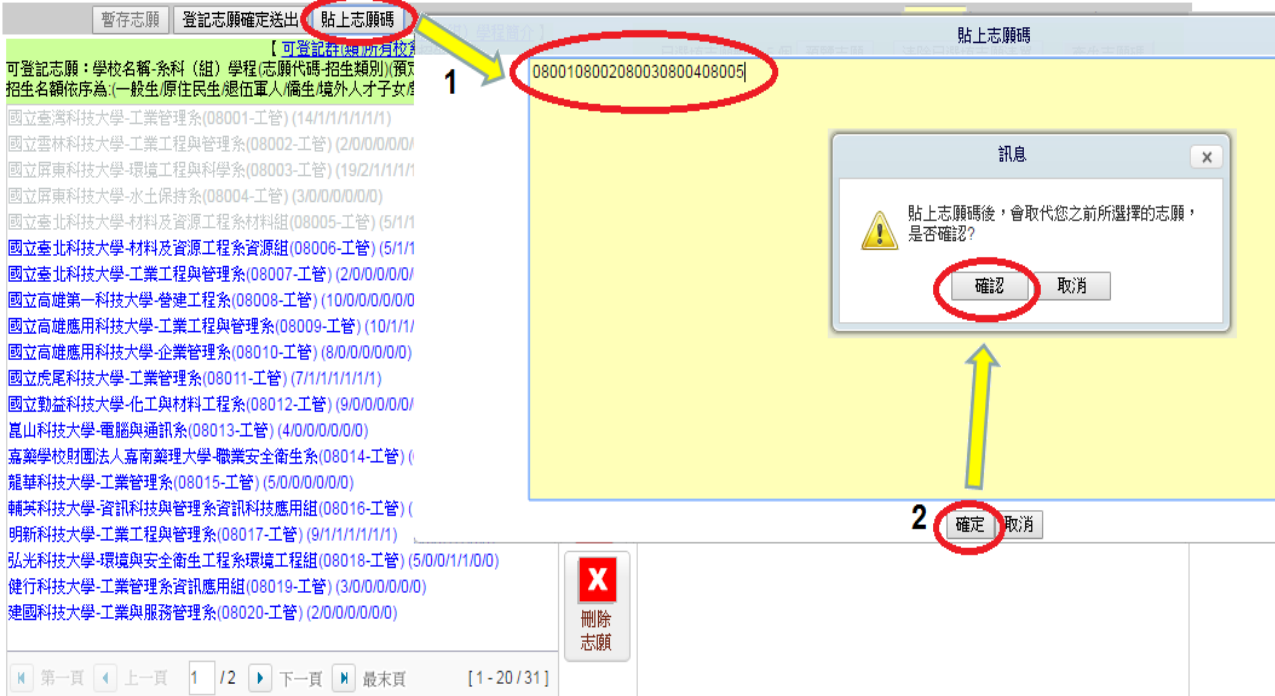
暫存志願　登記志願確定送出　貼上志願碼

【 可登記群(類)所有校系

可登記志願：學校名稱-系科（組）學程(志願代碼-招生類別)(預

招生名額依序為:(一般生/原住民生/退伍軍人/僑生/境外人才子女

國立臺灣科技大學-工業管理系(08001-工管) (14/1/1/1/1/1/1)

國立雲林科技大學-工業工程與管理系(08002-工管) (2/0/0/0/0/0/

國立屏東科技大學-環境工程與科學系(08003-工管) (19/2/1/1/1/1

國立屏東科技大學-水土保持系(08004-工管) (3/0/0/0/0/0/0)

國立臺北科技大學-材料及資源工程系材料組(08005-工管) (5/1/1

國立臺北科技大學-材料及資源工程系資源組(08006-工管) (5/1/1

國立臺北科技大學-工業工程與管理系(08007-工管) (2/0/0/0/0/0/

國立高雄第一科技大學-營建工程系(08008-工管) (10/0/0/0/0/0/0

國立高雄應用科技大學-工業工程與管理系(08009-工管) (10/1/1/

國立高雄應用科技大學-企業管理系(08010-工管) (8/0/0/0/0/0/0)

國立虎尾科技大學-工業管理系(08011-工管) (7/1/1/1/1/1/1)

國立勤益科技大學-化工與材料工程系(08012-工管) (9/0/0/0/0/0/

崑山科技大學-電腦與通訊系(08013-工管) (4/0/0/0/0/0/0)

嘉藥學校財團法人嘉南藥理大學-職業安全衛生系(08014-工管) (

龍華科技大學-工業管理系(08015-工管) (5/0/0/0/0/0/0)

輔英科技大學-資訊科技與管理系資訊科技應用組(08016-工管) (

明新科技大學-工業工程與管理系(08017-工管) (9/1/1/1/1/1/1)

弘光科技大學-環境與安全衛生工程系環境工程組(08018-工管) (5/0/0/1/1/0/0)

健行科技大學-工業管理系資訊應用組(08019-工管) (3/0/0/0/0/0/0)

建國科技大學-工業與服務管理系(08020-工管) (2/0/0/0/0/0/0)

刪除志願

第一頁　上一頁　1　/2　下一頁　最末頁　[1 - 20 / 31]

貼上志願碼

1

08001080020800308004080005

訊息

貼上志願碼後，會取代您之前所選擇的志願，是否確認?

確認　取消

2

確定　取消